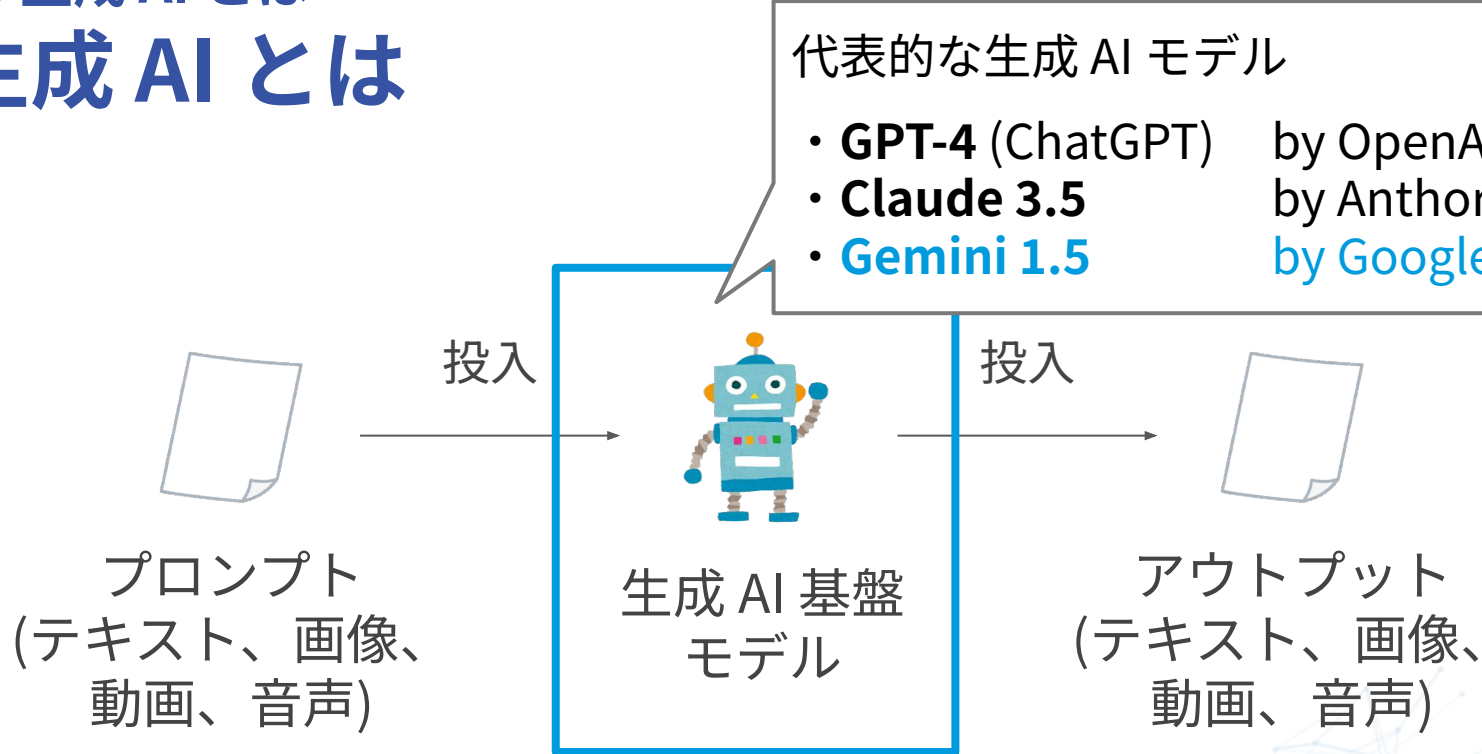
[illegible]
生成 AI とは

代表的な生成 AI モデル

・**GPT-4** (ChatGPT) by OpenA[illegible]
・**Claude 3.5** by Anthro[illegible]
・**Gemini 1.5** by Google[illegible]

投入

投入

プロンプト
(テキスト、画像、動画、音声)

生成 AI 基盤モデル

アウトプット
(テキスト、画像、動画、音声)